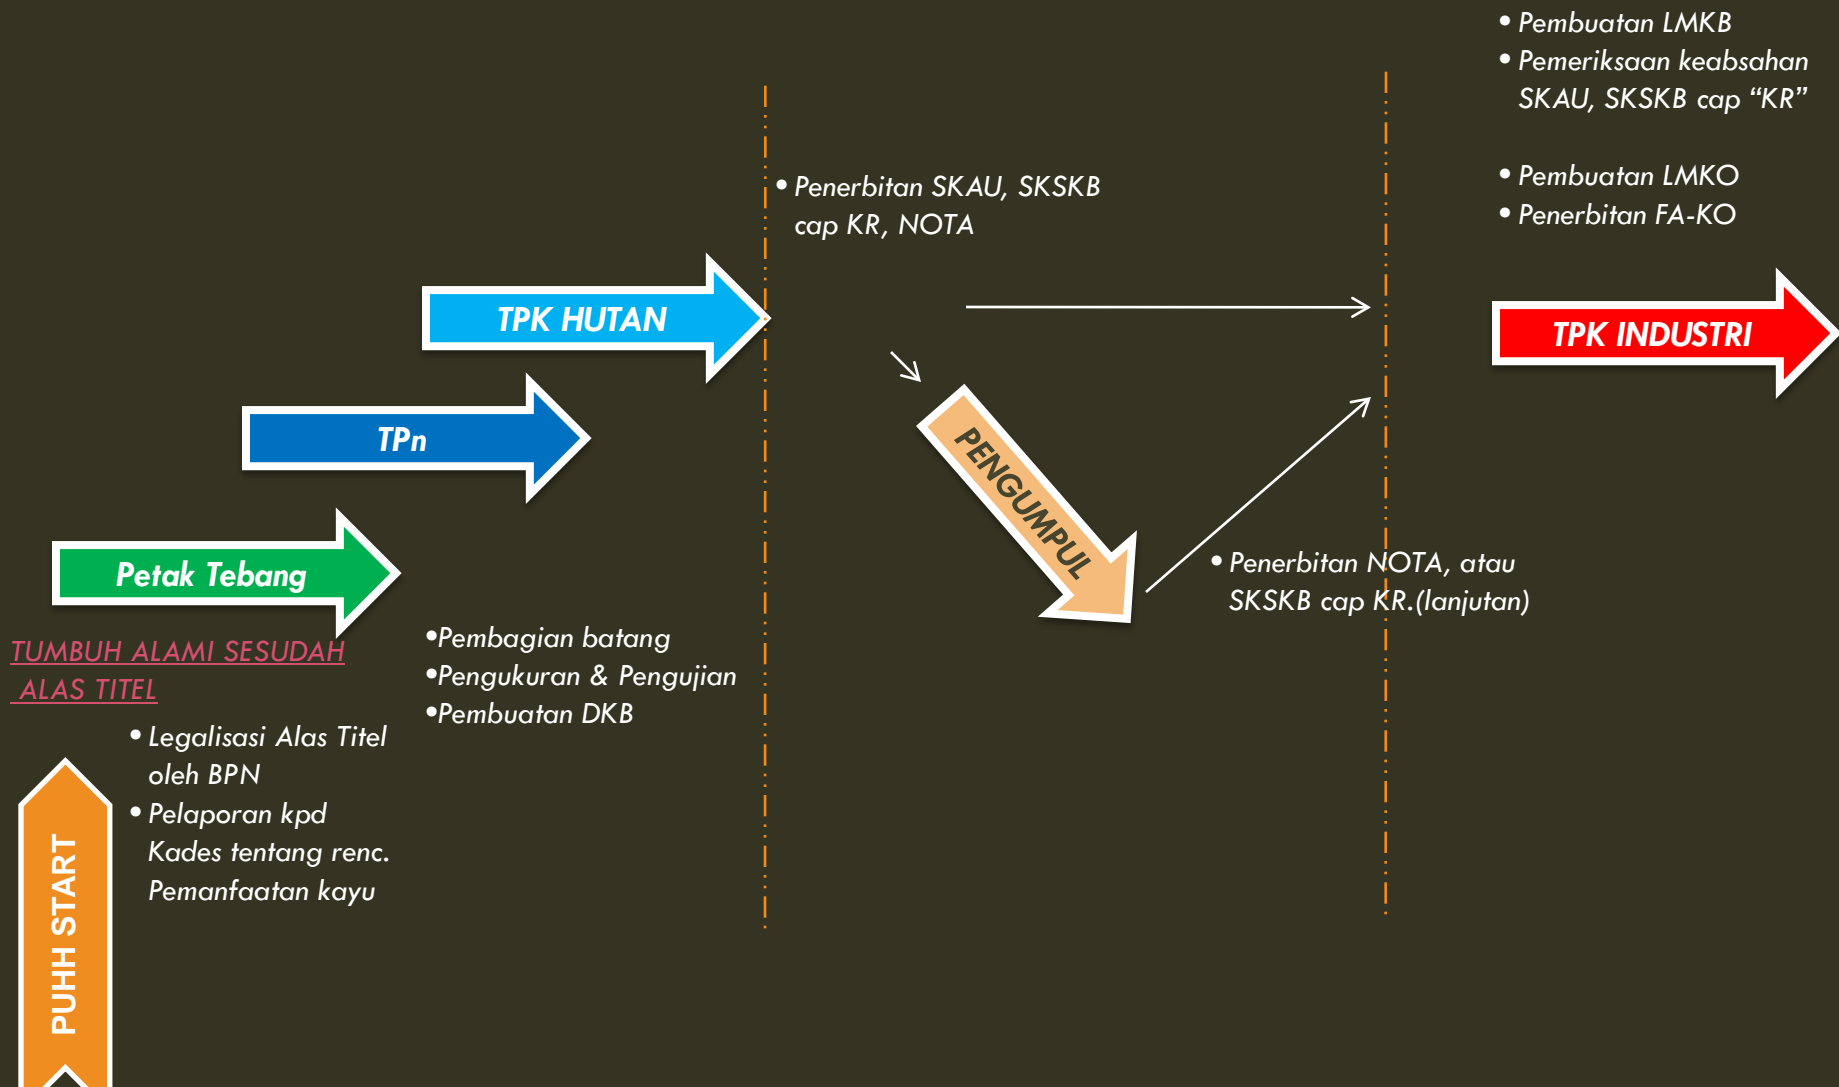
• Pembuatan LMKB
• Pemeriksaan keabsahan SKAU, SKSKB cap "KR"

• Pembuatan LMKO
• Penerbitan FA-KO

• Penerbitan SKAU, SKSKB cap KR, NOTA

TPK HUTAN

TPK INDUSTRI

TPn

PENGUMPUL

Petak Tebang

• Penerbitan NOTA, atau SKSKB cap KR.(lanjutan)

TUMBUH ALAMI SESUDAH ALAS TITEL

•Pembagian batang
•Pengukuran & Pengujian
•Pembuatan DKB

• Legalisasi Alas Titel oleh BPN
• Pelaporan kpd Kades tentang renc. Pemanfaatan kayu

PUHH START